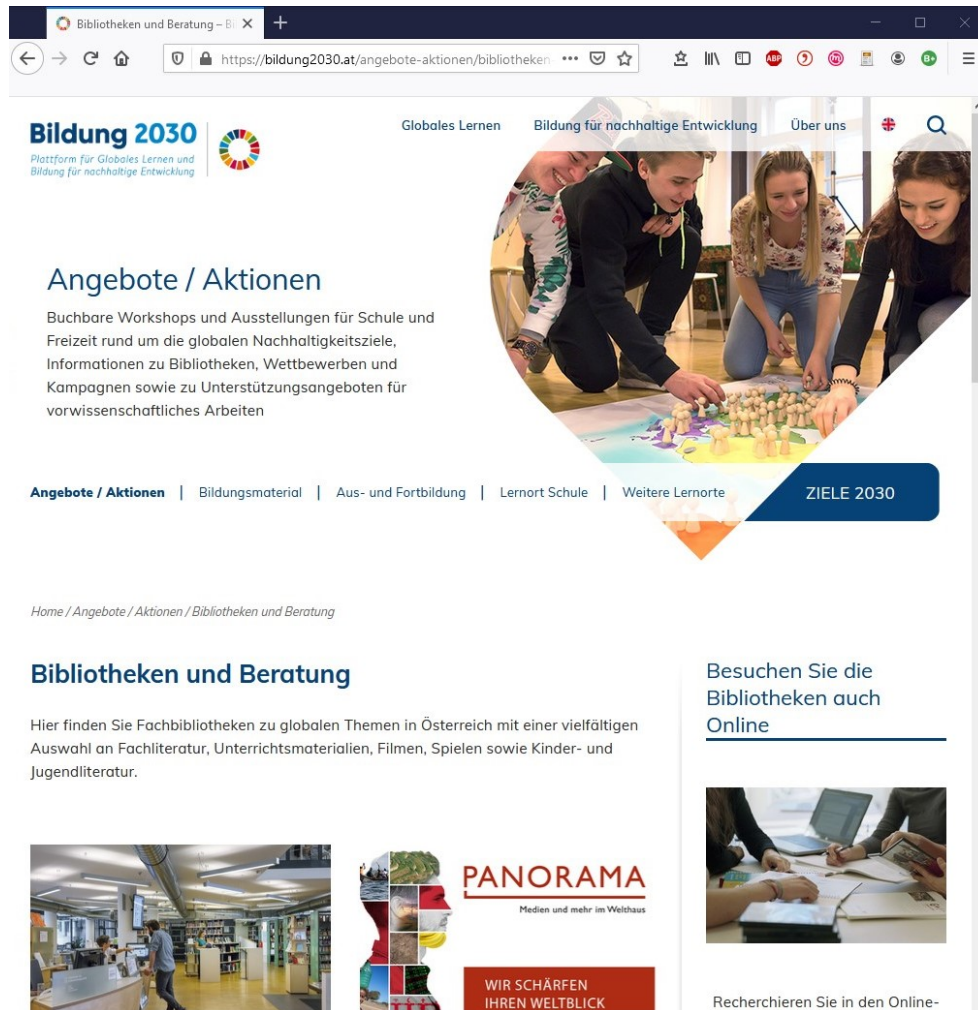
Bibliotheken und Beratung – Bi ×
+

https://bildung2030.at/angebote-aktionen/bibliotheken ...

ABP

B+

Bildung 2030
Plattform für Globales Lernen und Bildung für nachhaltige Entwicklung

Globales Lernen   Bildung für nachhaltige Entwicklung   Über uns

Angebote / Aktionen

Buchbare Workshops und Ausstellungen für Schule und Freizeit rund um die globalen Nachhaltigkeitsziele, Informationen zu Bibliotheken, Wettbewerben und Kampagnen sowie zu Unterstützungsangeboten für vorwissenschaftliches Arbeiten

Angebote / Aktionen | Bildungsmaterial | Aus- und Fortbildung | Lernort Schule | Weitere Lernorte

ZIELE 2030

Home / Angebote / Aktionen / Bibliotheken und Beratung

Bibliotheken und Beratung

Hier finden Sie Fachbibliotheken zu globalen Themen in Österreich mit einer vielfältigen Auswahl an Fachliteratur, Unterrichtsmaterialien, Filmen, Spielen sowie Kinder- und Jugendliteratur.

PANORAMA
Medien und mehr im Welthaus

WIR SCHÄRFEN IHREN WELTBLICK

Besuchen Sie die Bibliotheken auch Online

Recherchieren Sie in den Online-